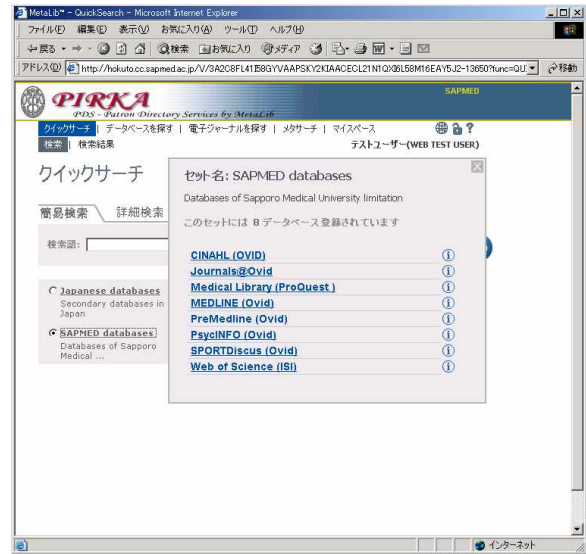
MetaLib™ - QuickSearch - Microsoft Internet Explorer

ファイル(F) 編集(E) 表示(V) お気に入り(A) ツール(T) ヘルプ(H)

戻る 検索 お気に入り メディア

アドレス(D) http://hokuto.cc.sapmed.ac.jp/V/3A2C8FL41E8GYVAAPSKY2KIAACECL21N1QX6L58M16EAY5J2-13650?func=QU 移動

PIRKA
PDS - Patron Directory Services by MetaLib

SAPMED

クイックサーチ | データベースを探す | 電子ジャーナルを探す | メタサーチ | マイスペース

検索 | 検索結果

テストユーザー(WEB TEST USER)

クイックサーチ

簡易検索 詳細検索

検索語:

Japanese databases
Secondary databases in Japan

SAPMED databases
Databases of Sapporo Medical ...

セット名: SAPMED databases

Databases of Sapporo Medical University limitation

このセットには 8 データベース登録されています

CINAHL (OVID)
Journals@Ovid
Medical Library (ProQuest)
MEDLINE (Ovid)
PreMedline (Ovid)
PsycINFO (Ovid)
SPORTDiscus (Ovid)
Web of Science (ISI)

インターネット